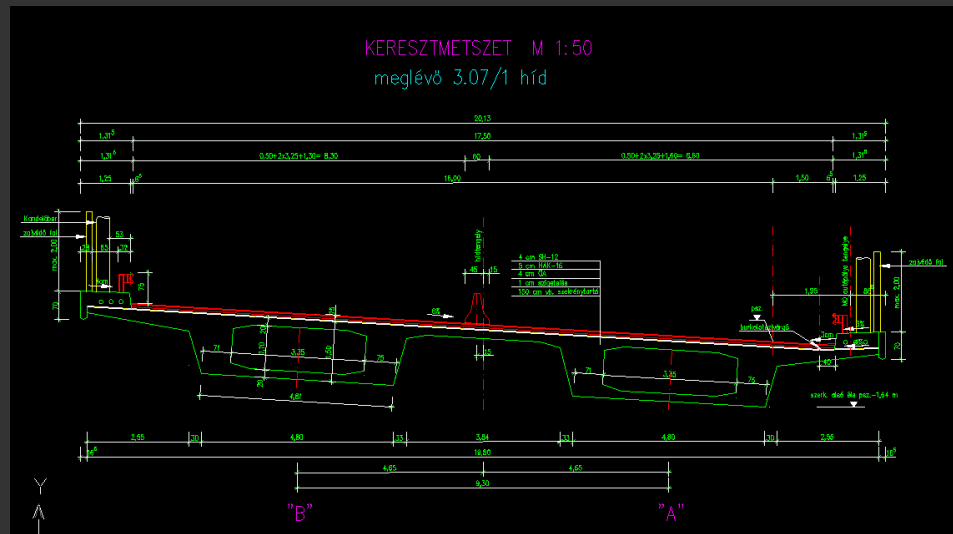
KERESZTMETSZET M 1:50
meglévő 3.07/1 híd

20,13
1,31⁵
17,50
1,31⁵
1,31⁵
0,50+2x3,25+1,30= 8,30
60
0,50+2x3,25+1,60= 8,60
1,31⁵
1,25
6⁵
16,00
1,50
6⁵
1,25

Korlátoltár
zajvédő fal
53
72
max. 2,00
70
75
terelőkorlát
48
15
4 cm SMA-12
5 cm HAK-16
4 cm ÖA
1 cm szigetelés
150 cm vb. szekrénytartó
2%
1,88
max. 2,00
zajvédő fal
70
40
71
3,35
75
4,87
75
3,35
75
szerk. alsó élé psz.-1,64 m

2,55
30
4,80
33
3,84
33
4,80
30
2,56
18,80
4,65
4,65
9,30

"B"
"A"

Y